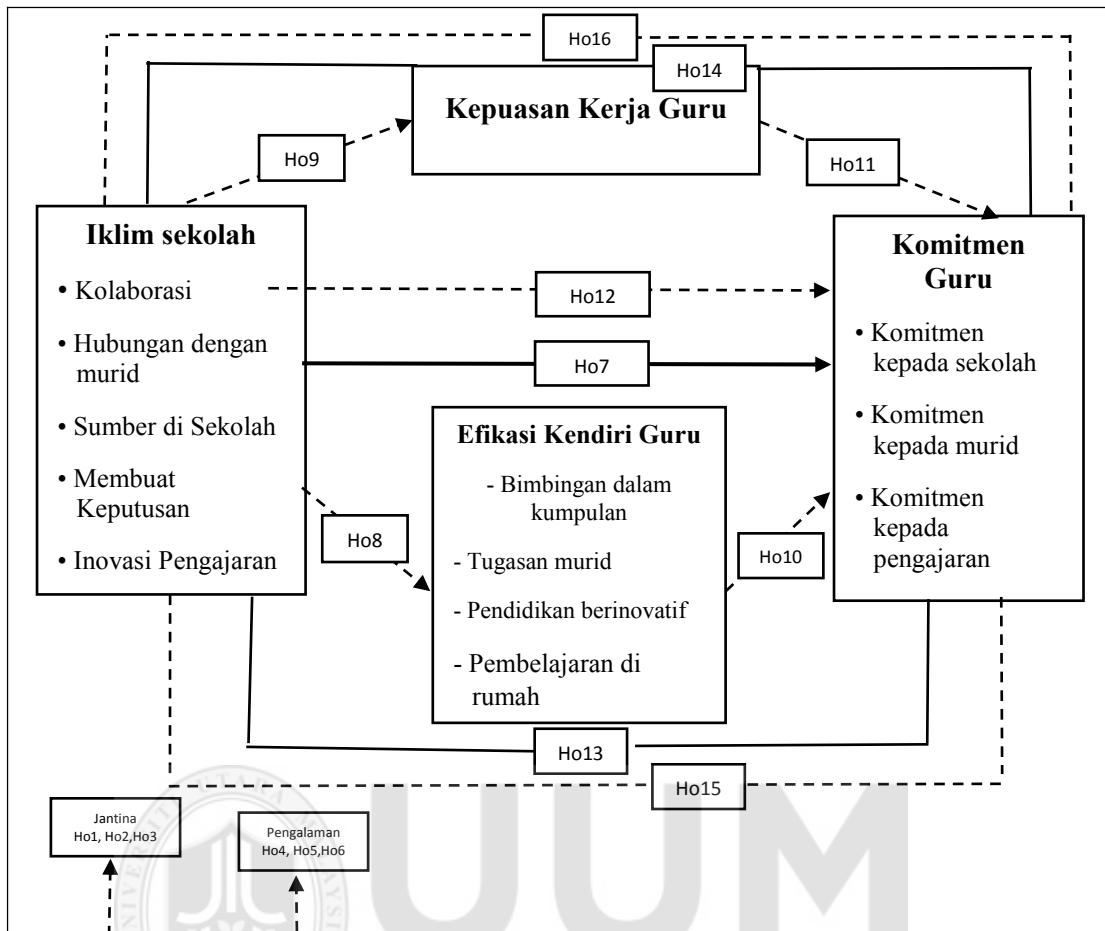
Ho16

Ho14

Kepuasan Kerja Guru

Ho9

Ho11

Iklim sekolah

• Kolaborasi

• Hubungan dengan murid

• Sumber di Sekolah

• Membuat Keputusan

• Inovasi Pengajaran

Ho12

Ho7

Komitmen Guru

• Komitmen kepada sekolah

• Komitmen kepada murid

• Komitmen kepada pengajaran

Efikasi Kendiri Guru

- Bimbingan dalam kumpulan

- Tugasan murid

- Pendidikan berinovatif

- Pembelajaran di rumah

Ho8

Ho10

Ho13

Ho15

Jantina
Ho1, Ho2,Ho3

Pengalaman
Ho4, Ho5,Ho6

UUM